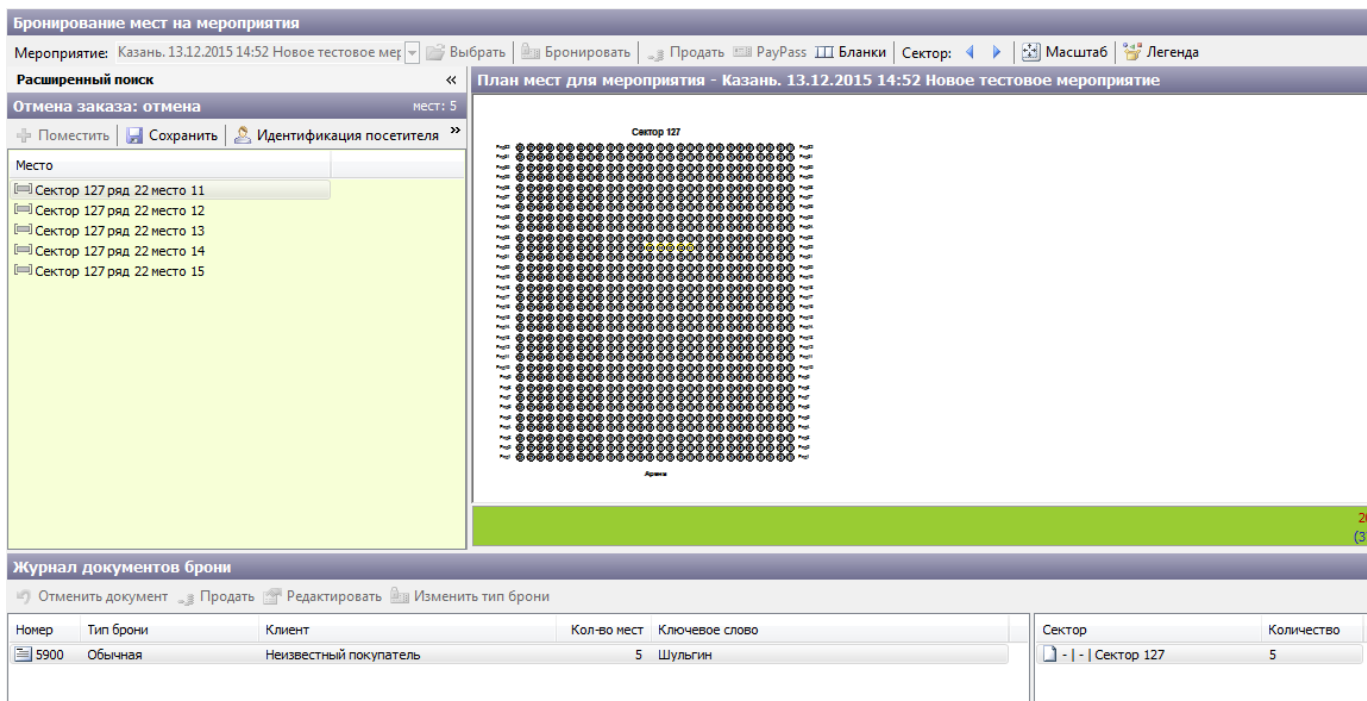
Бронирование мест на мероприятия

Мероприятие: Казань. 13.12.2015 14:52 Новое тестовое мер Выбрать Бронировать Продать PayPass Бланки Сектор: Масштаб Легенда

Расширенный поиск «

Отмена заказа: отмена мест: 5

Поместить Сохранить Идентификация посетителя »

| Место |
|---|
| Сектор 127 ряд 22 место 11 |
| Сектор 127 ряд 22 место 12 |
| Сектор 127 ряд 22 место 13 |
| Сектор 127 ряд 22 место 14 |
| Сектор 127 ряд 22 место 15 |

План мест для мероприятия - Казань. 13.12.2015 14:52 Новое тестовое мероприятие

Сектор 127

Арена

2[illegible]
(3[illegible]

Журнал документов брони

Отменить документ Продать Редактировать Изменить тип брони

| Номер | Тип брони | Клиент | Кол-во мест | Ключевое слово |
|---|---|---|---|---|
| 5900 | Обычная | Неизвестный покупатель | 5 | Шульгин |

| Сектор | Количество |
|---|---|
| - \| - \| Сектор 127 | 5 |